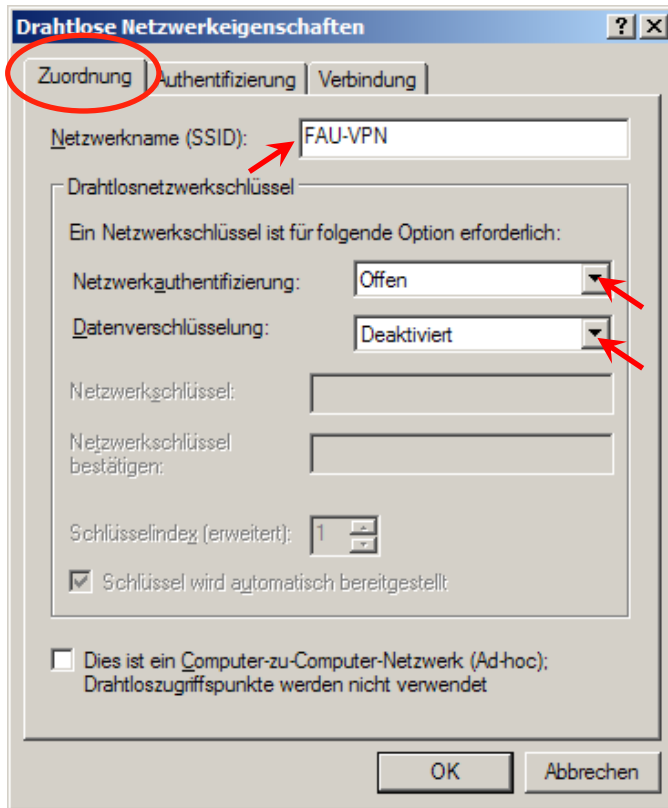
Drahtlose Netzwerkeigenschaften

? X

Zuordnung | Authentifizierung | Verbindung

Netzwerkname (SSID): FAU-VPN

Drahtlosnetzwerkschlüssel

Ein Netzwerkschlüssel ist für folgende Option erforderlich:

Netzwerkauthentifizierung: Offen

Datenverschlüsselung: Deaktiviert

Netzwerkschlüssel:

Netzwerkschlüssel bestätigen:

Schlüsselindex (erweitert): 1

Schlüssel wird automatisch bereitgestellt

Dies ist ein Computer-zu-Computer-Netzwerk (Ad-hoc); Drahtloszugriffspunkte werden nicht verwendet

OK Abbrechen